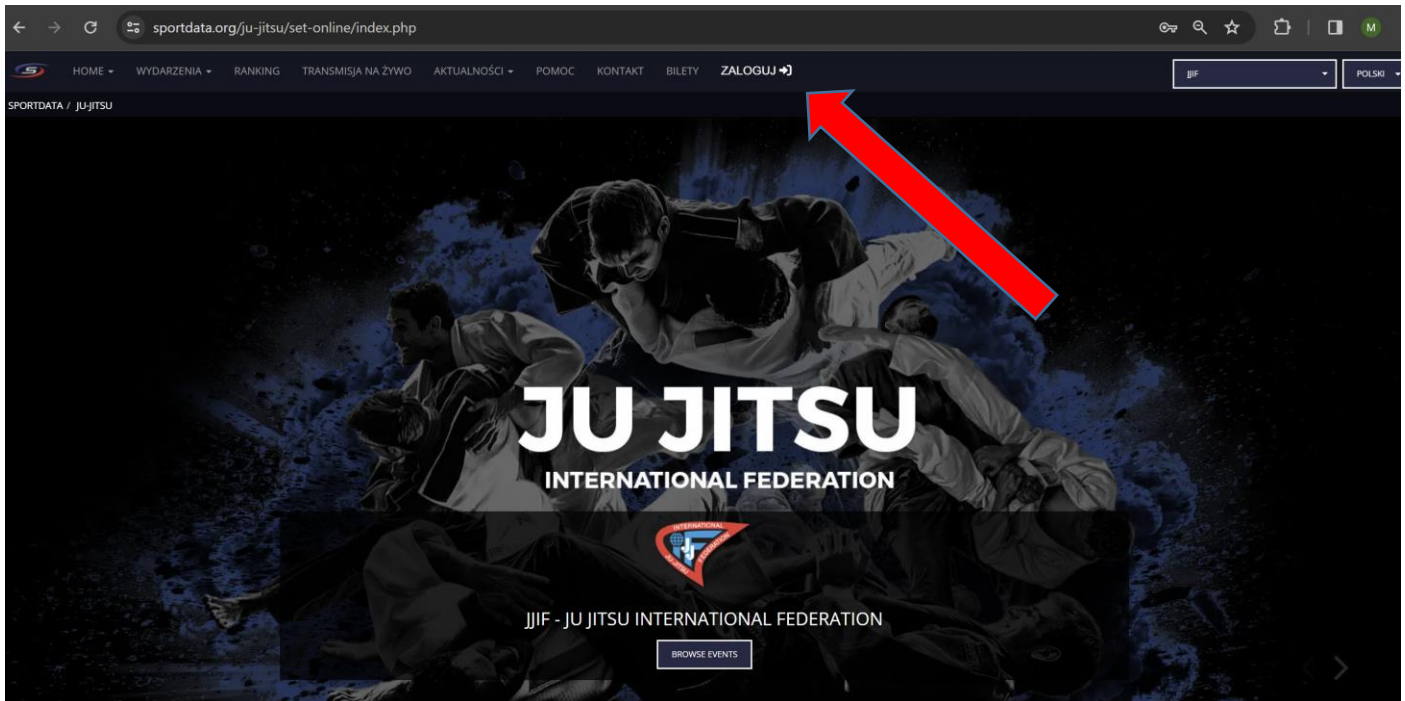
sportdata.org/ju-jitsu/set-online/index.php

M

HOME ▾ WYDARZENIA ▾ RANKING TRANSMISJA NA ŻYWO AKTUALNOŚCI ▾ POMOC KONTAKT BILETY ZALOGUJ

JJIF

POLSKI

SPORTDATA / JU-JITSU

JU JITSU
INTERNATIONAL FEDERATION

INTERNATIONAL JJIF JU-JITSU FEDERATION

JJIF - JU JITSU INTERNATIONAL FEDERATION

BROWSE EVENTS